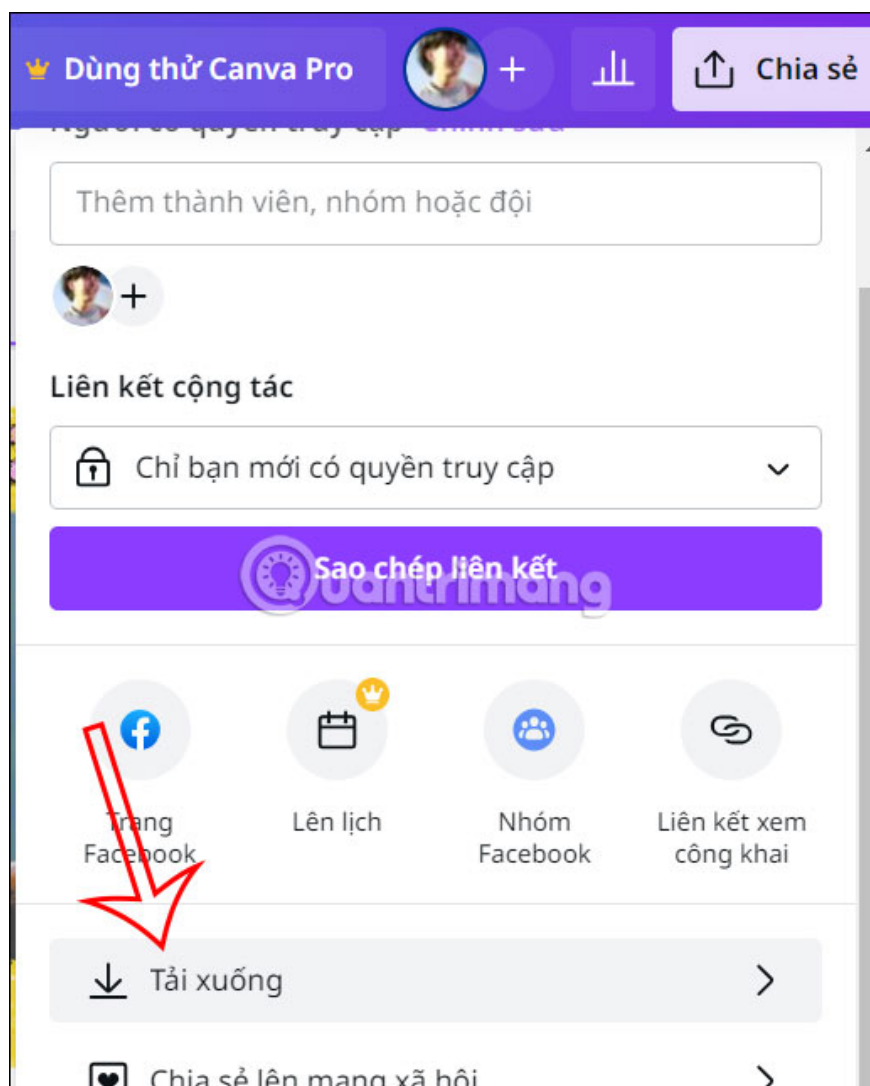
Dùng thử Canva Pro

Chia sẻ

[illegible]

Thêm thành viên, nhóm hoặc đội

Liên kết cộng tác

Chỉ bạn mới có quyền truy cập

Sao chép liên kết

Quantrimang

Trang Facebook

Lên lịch

Nhóm Facebook

Liên kết xem công khai

Tải xuống

Chia sẻ lên mạng xã hội